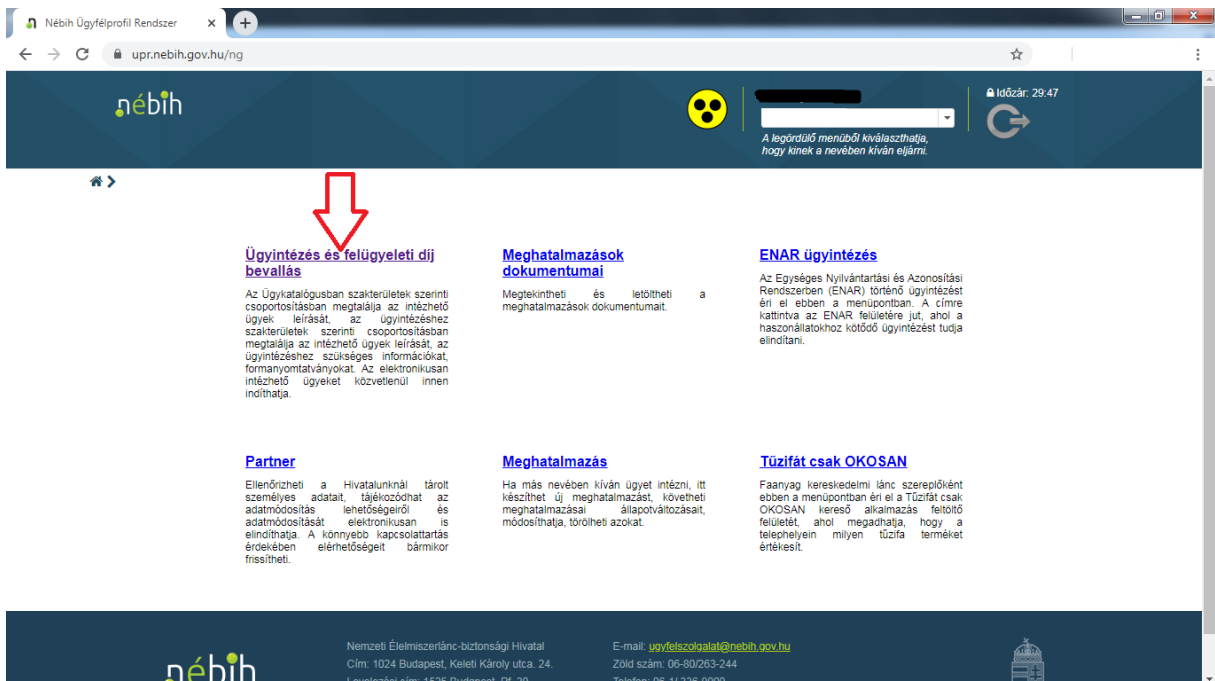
Nébih Ügyfélprofil Rendszer
upr.nebih.gov.hu/ng

nébih

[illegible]

A legördülő menüből kiválaszthatja, hogy kinek a nevében kíván eljárni.

Időzár: 29:47

Ügyintézés és felügyeleti díj bevallás

Az Ügykatalógusban szakterületek szerinti csoportosításban megtalálja az intézhető ügyek leírását, az ügyintézéshez szakterületek szerinti csoportosításban megtalálja az intézhető ügyek leírását, az ügyintézéshez szükséges információkat, formanyomtatványokat. Az elektronikusan intézhető ügyeket közvetlenül innen indíthatja.

Meghatalmazások dokumentumai

Megtekintheti és letöltheti a meghatalmazások dokumentumait.

ENAR ügyintézés

Az Egységes Nyilvántartási és Azonosítási Rendszerben (ENAR) történő ügyintézést éri el ebben a menüpontban. A címre kattintva az ENAR felületére jut, ahol a haszonállatokhoz kötődő ügyintézést tudja elindítani.

Partner

Ellenőrizheti a Hivatalunknál tárolt személyes adatait, tájékozódhat az adatmódosítás lehetőségeiről és adatmódosítását elektronikusan is elindíthatja. A könnyebb kapcsolattartás érdekében elérhetőségeit bármikor frissítheti.

Meghatalmazás

Ha más nevében kíván ügyet intézni, itt készíthet új meghatalmazást, követheti meghatalmazásai állapotváltozásait, módosíthatja, törölheti azokat.

Tűzifát csak OKOSAN

Faanyag kereskedelmi lánc szereplőként ebben a menüpontban éri el a Tűzifát csak OKOSAN kereső alkalmazás feltöltő felületét, ahol megadhatja, hogy a telephelyein milyen tűzifa terméket értékesít.

nébih

Nemzeti Élelmiszerlánc-biztonsági Hivatal
Cím: 1024 Budapest, Keleti Károly utca 24.
Levelezési cím: 1525 Budapest, Pf. 30.

E-mail: ugyfelszolgalat@nebih.gov.hu
Zöld szám: 06-80/263-244
Telefon: 06-1/336-9000